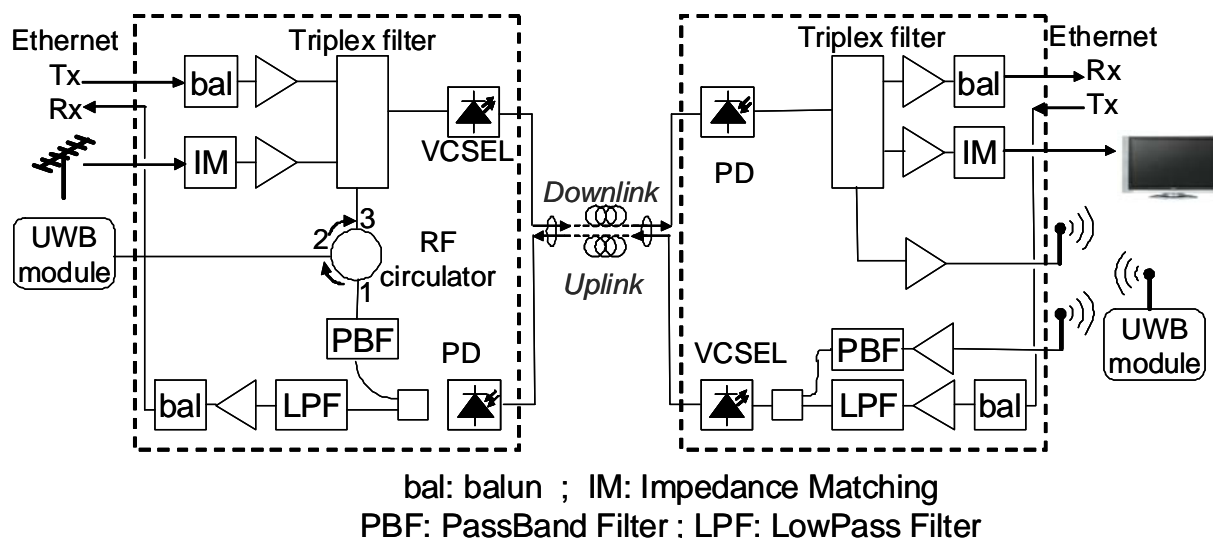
Ethernet
Tx
Rx
Triplex filter
bal
IM
VCSEL
UWB module
2
3
RF circulator
1
PBF
PD
bal
LPF
Downlink
Uplink
PD
Triplex filter
Ethernet
Rx
Tx
bal
IM
VCSEL
PBF
LPF
bal
UWB module

bal: balun ; IM: Impedance Matching
PBF: PassBand Filter ; LPF: LowPass Filter